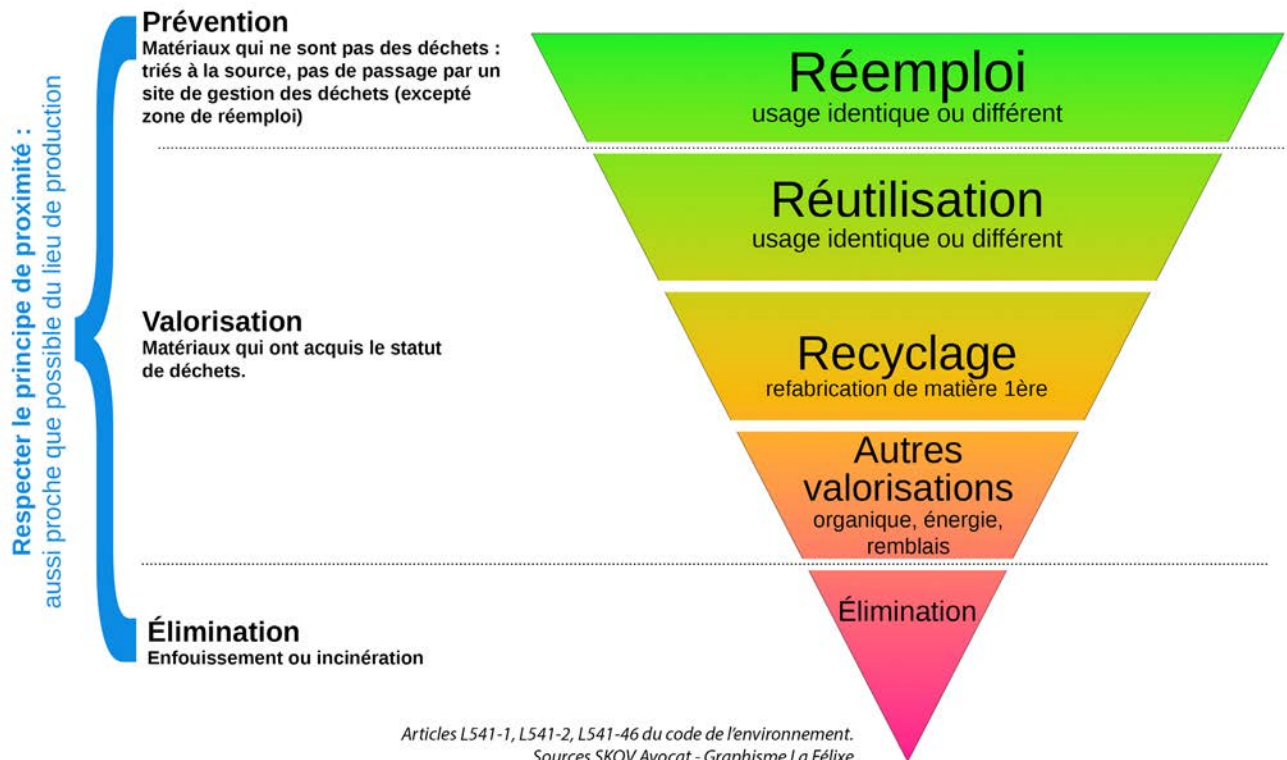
Respecter le principe de proximité :
aussi proche que possible du lieu de production

Prévention
Matériaux qui ne sont pas des déchets : triés à la source, pas de passage par un site de gestion des déchets (excepté zone de réemploi)

Valorisation
Matériaux qui ont acquis le statut de déchets.

Élimination
Enfouissement ou incinération

Réemploi
usage identique ou différent

Réutilisation
usage identique ou différent

Recyclage
refabrication de matière 1ère

Autres valorisations
organique, énergie, remblais

Élimination

Articles L541-1, L541-2, L541-46 du code de l'environnement.
Sources SKOV Avocat - Graphisme La Félixe